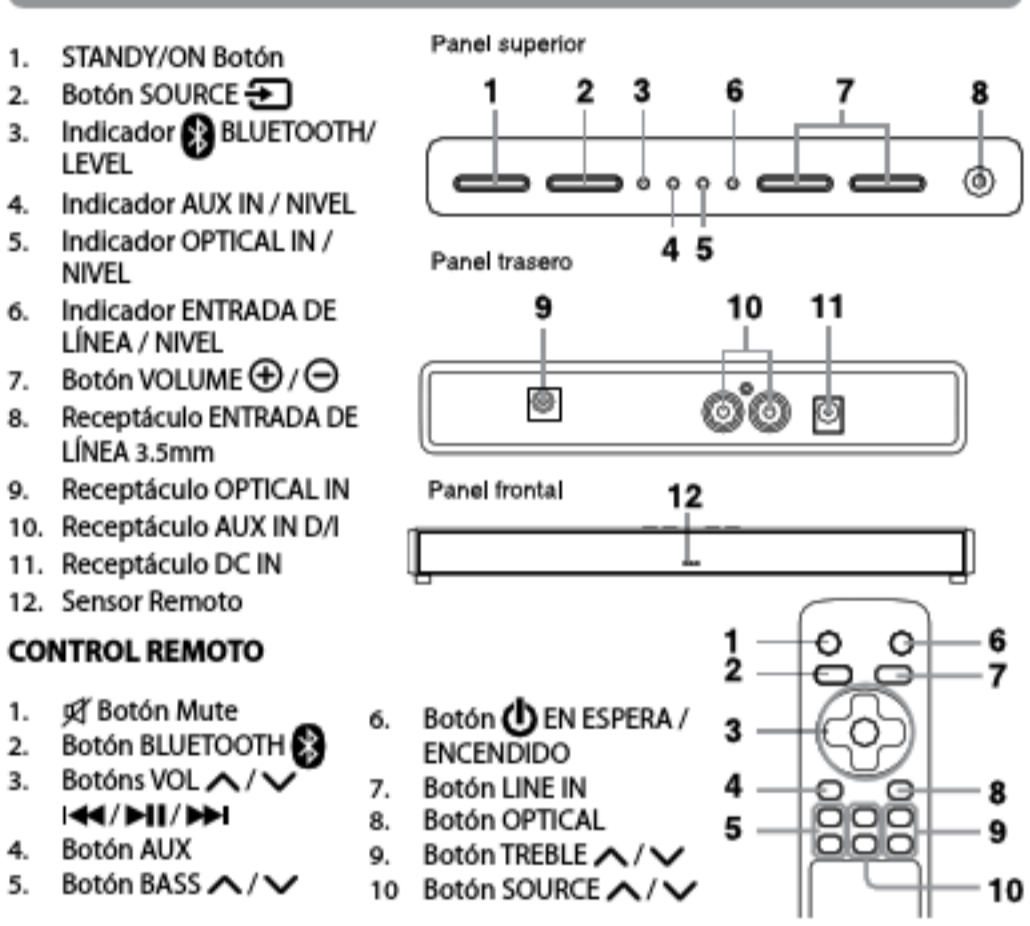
1. STANDY/ON Botón
2. Botón SOURCE
3. Indicador BLUETOOTH/ LEVEL
4. Indicador AUX IN / NIVEL
5. Indicador OPTICAL IN / NIVEL
6. Indicador ENTRADA DE LÍNEA / NIVEL
7. Botón VOLUME ⊕ / ⊖
8. Receptáculo ENTRADA DE LÍNEA 3.5mm
9. Receptáculo OPTICAL IN
10. Receptáculo AUX IN D/I
11. Receptáculo DC IN
12. Sensor Remoto

Panel superior

1 2 3 6 7 8

4 5

Panel trasero

9 10 11

Panel frontal

12

CONTROL REMOTO

1. Botón Mute
2. Botón BLUETOOTH
3. Botóns VOL ∧ / ∨ ⏮ / ⏯ / ⏭
4. Botón AUX
5. Botón BASS ∧ / ∨

6. Botón EN ESPERA / ENCENDIDO
7. Botón LINE IN
8. Botón OPTICAL
9. Botón TREBLE ∧ / ∨
10 Botón SOURCE ∧ / ∨

1 6
2 7
3
4 8
5 9
10